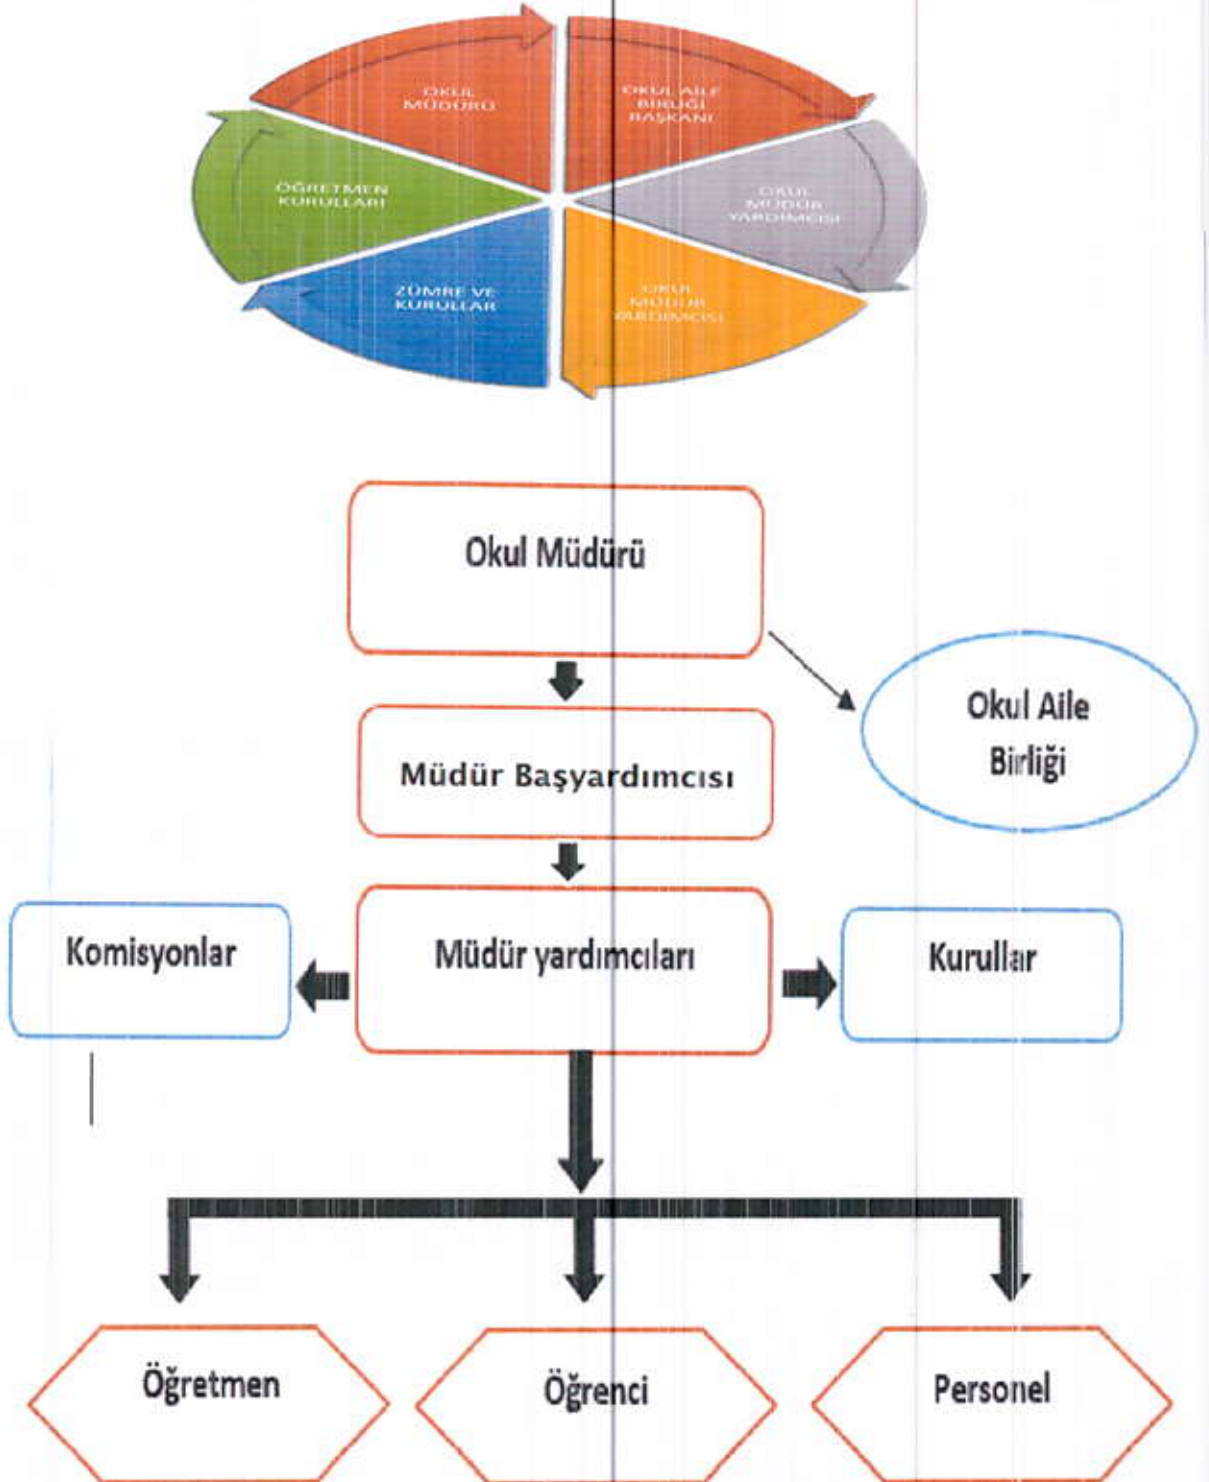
OKUL MÜDÜRÜ

OKUL AİLE BİRLİĞİ BAŞKANI

OKUL MÜDÜR YARDIMCISI

OKUL MÜDÜR YARDIMCISI

ZÜMRE VE KURULLAR

ÖĞRETMEN KURULLARI

Okul Müdürü

Okul Aile Birliği

Müdür Başyardımcısı

Komisyonlar

Müdür yardımcıları

Kurullar

Öğretmen

Öğrenci

Personel